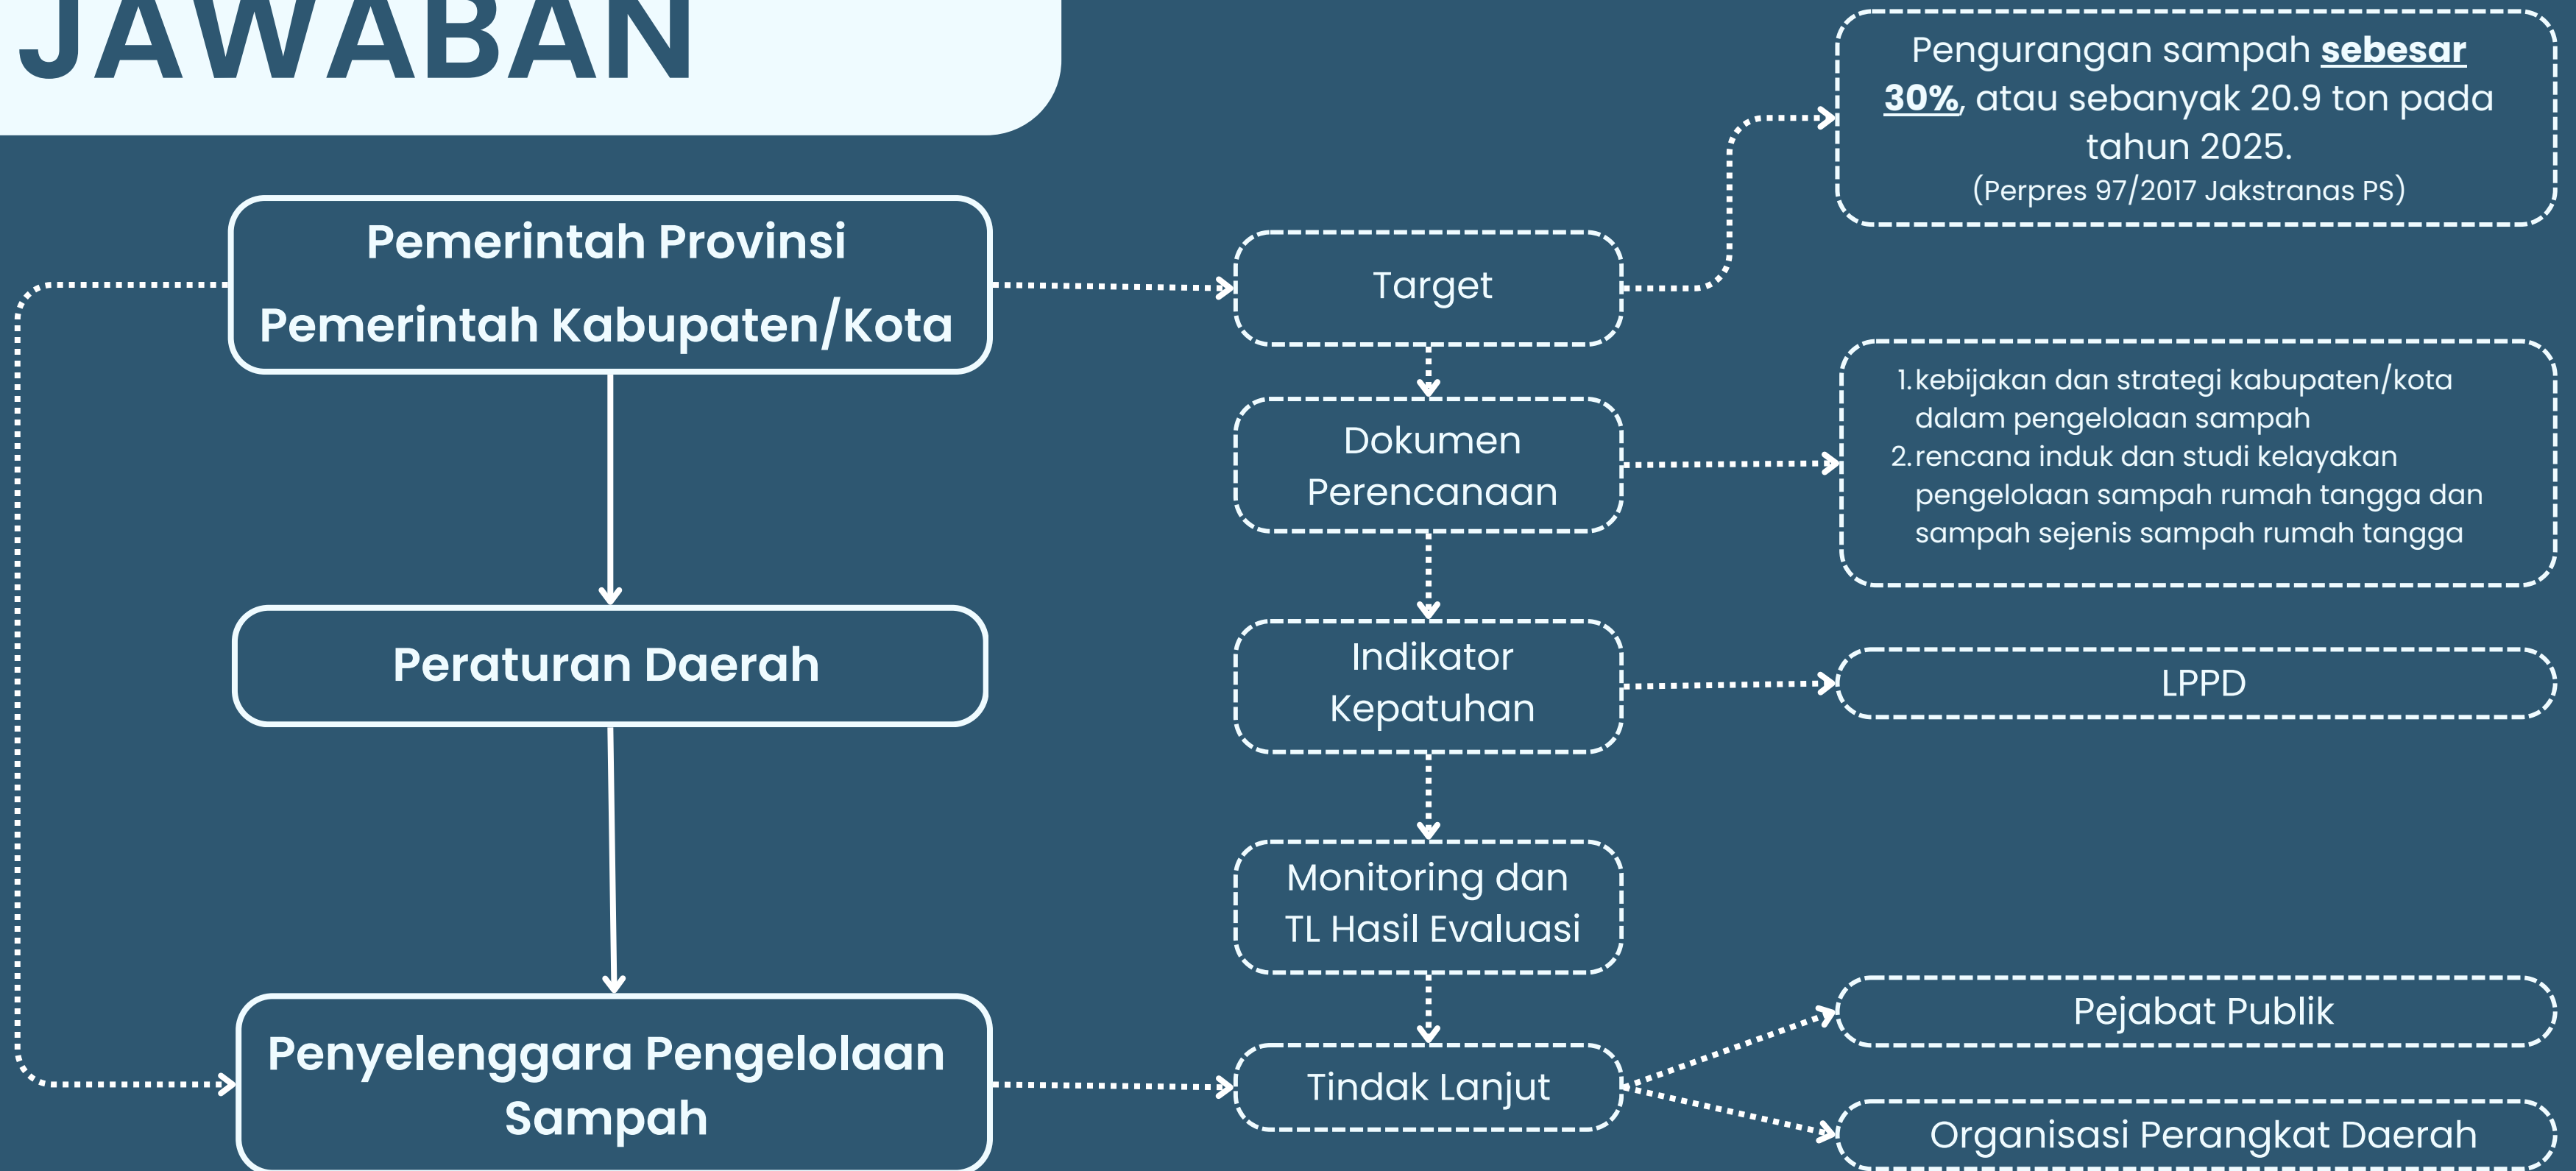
JAWABAN

Pemerintah Provinsi
Pemerintah Kabupaten/Kota

Peraturan Daerah

Penyelenggara Pengelolaan Sampah

Target

Dokumen Perencanaan

Indikator Kepatuhan

Monitoring dan TL Hasil Evaluasi

Tindak Lanjut

Pengurangan sampah **sebesar 30%**, atau sebanyak 20.9 ton pada tahun 2025.
(Perpres 97/2017 Jakstranas PS)

1. kebijakan dan strategi kabupaten/kota dalam pengelolaan sampah
2. rencana induk dan studi kelayakan pengelolaan sampah rumah tangga dan sampah sejenis sampah rumah tangga

LPPD

Pejabat Publik

Organisasi Perangkat Daerah